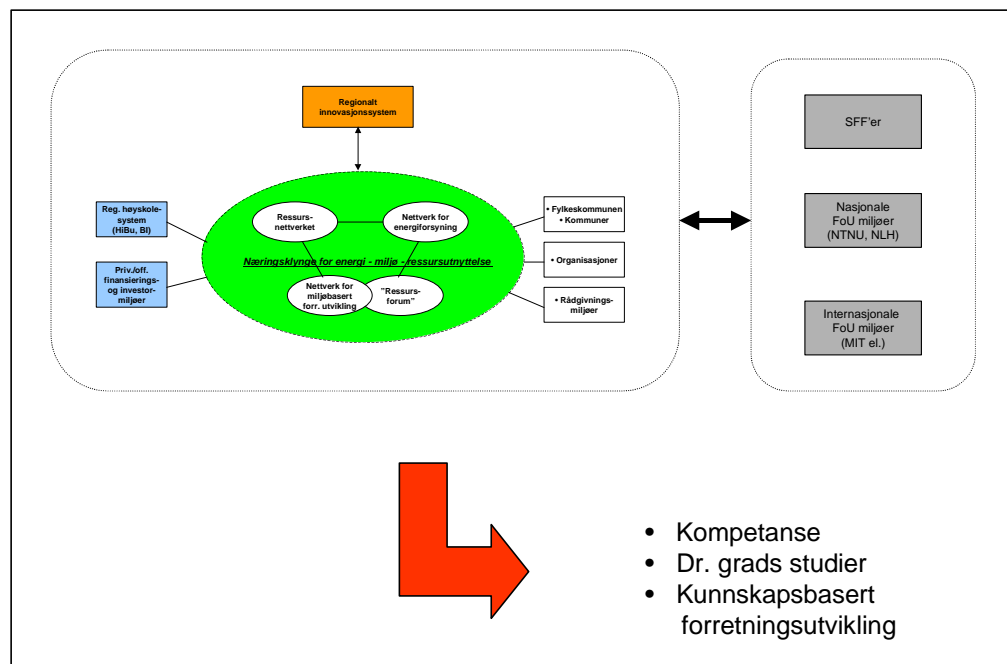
Regionalt innovasjonssystem

Reg. høyskolesystem (HiBu, BI)

Priv./off. finansierings- og investormiljøer

Ressursnettverket

Nettverk for energiforsyning

Næringsklynge for energi - miljø - ressursutnyttelse

Nettverk for miljøbasert forr. utvikling

"Ressursforum"

• Fylkeskommunen
• Kommuner

• Organisasjoner

• Rådgivningsmiljøer

SFF'er

Nasjonale FoU miljøer (NTNU, NLH)

Internasjonale FoU miljøer (MIT el.)

• Kompetanse
• Dr. grads studier
• Kunnskapsbasert forretningsutvikling